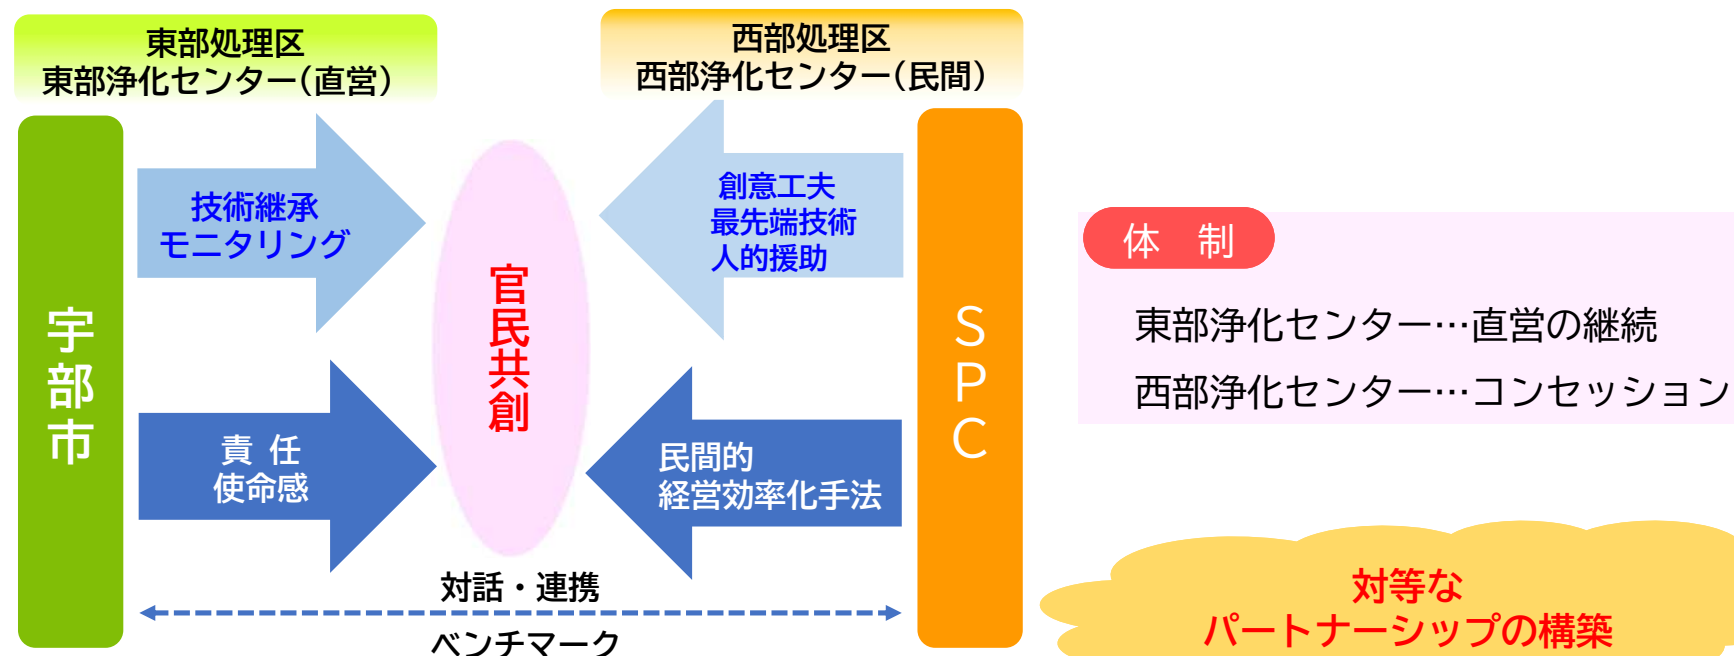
東部処理区
東部浄化センター（直営）

西部処理区
西部浄化センター（民間）

宇部市

技術継承
モニタリング

責 任
使命感

官民共創

創意工夫
最先端技術
人的援助

民間的
経営効率化手法

SPC

対話・連携

ベンチマーク

体 制

東部浄化センター…直営の継続

西部浄化センター…コンセッション

対等な
パートナーシップの構築